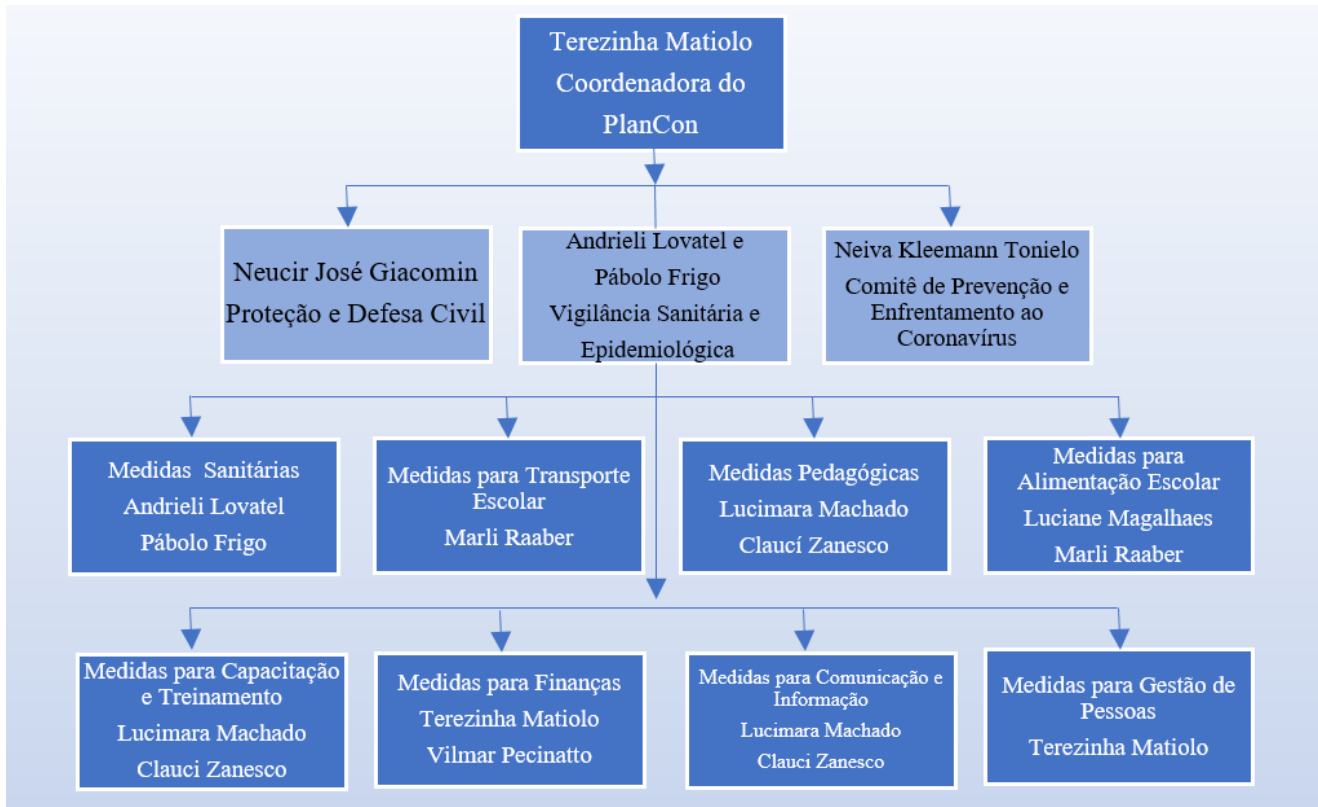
Terezinha Matiolo
Coordenadora do PlanCon

Neucir José Giacomin
Proteção e Defesa Civil

Andrieli Lovatel e Pábolo Frigo
Vigilância Sanitária e Epidemiológica

Neiva Kleemann Tonielo
Comitê de Prevenção e Enfrentamento ao Coronavírus

Medidas Sanitárias
Andrieli Lovatel
Pábolo Frigo

Medidas para Transporte Escolar
Marli Raaber

Medidas Pedagógicas
Lucimara Machado
Claucí Zanesco

Medidas para Alimentação Escolar
Luciane Magalhaes
Marli Raaber

Medidas para Capacitação e Treinamento
Lucimara Machado
Clauci Zanesco

Medidas para Finanças
Terezinha Matiolo
Vilmar Pecinatto

Medidas para Comunicação e Informação
Lucimara Machado
Clauci Zanesco

Medidas para Gestão de Pessoas
Terezinha Matiolo